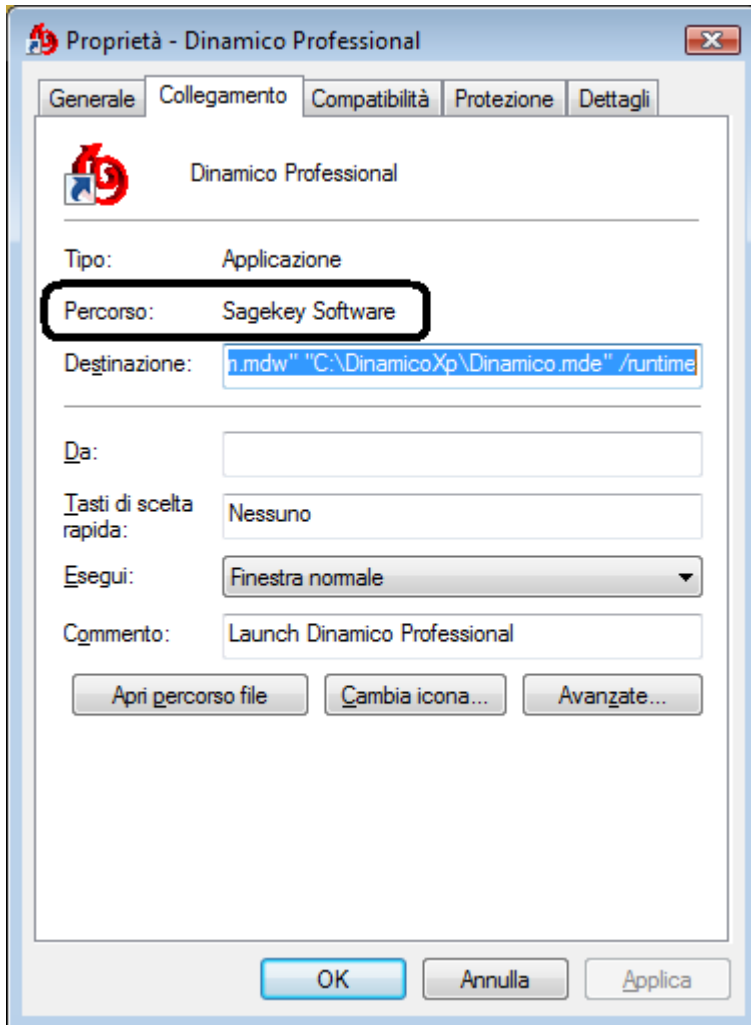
Proprietà - Dinamico Professional

Generale | Collegamento | Compatibilità | Protezione | Dettagli

Dinamico Professional

Tipo: Applicazione

Percorso: Sagekey Software

Destinazione: n.mdw" "C:\DinamicoXp\Dinamico.mde" /runtime

Da:

Tasti di scelta rapida: Nessuno

Esegui: Finestra normale

Commento: Launch Dinamico Professional

Apri percorso file | Cambia icona... | Avanzate...

OK | Annulla | Applica